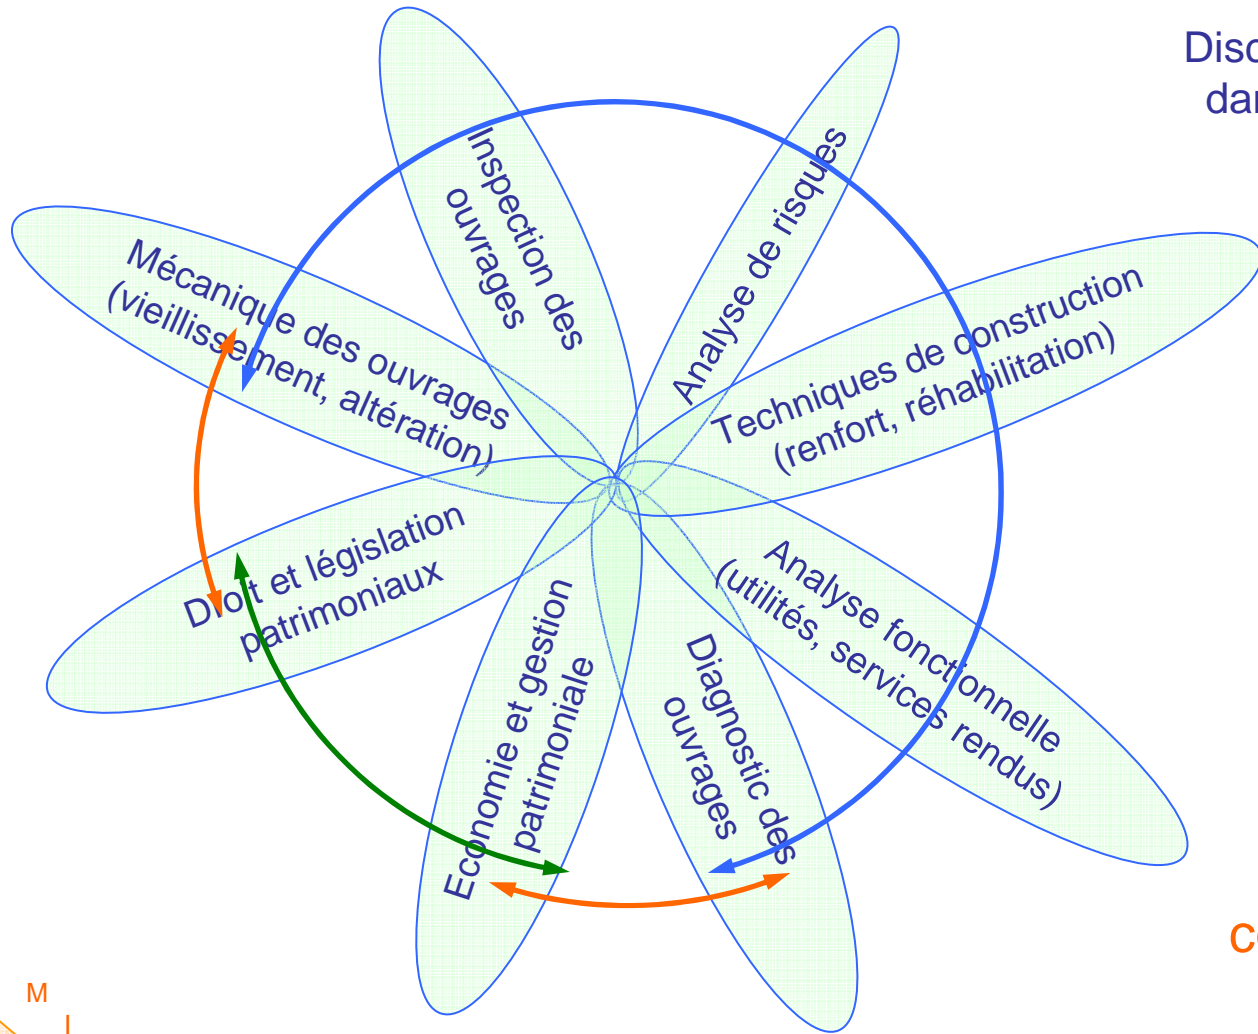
Disc
dar

Inspection des ouvrages

Analyse de risques

Mécanique des ouvrages (vieillissement, altération)

Techniques de construction (renfort, réhabilitation)

Droit et législation patrimoniaux

Analyse fonctionnelle (utilités, services rendus)

Economie et gestion patrimoniale

Diagnostic des ouvrages

C

M
I